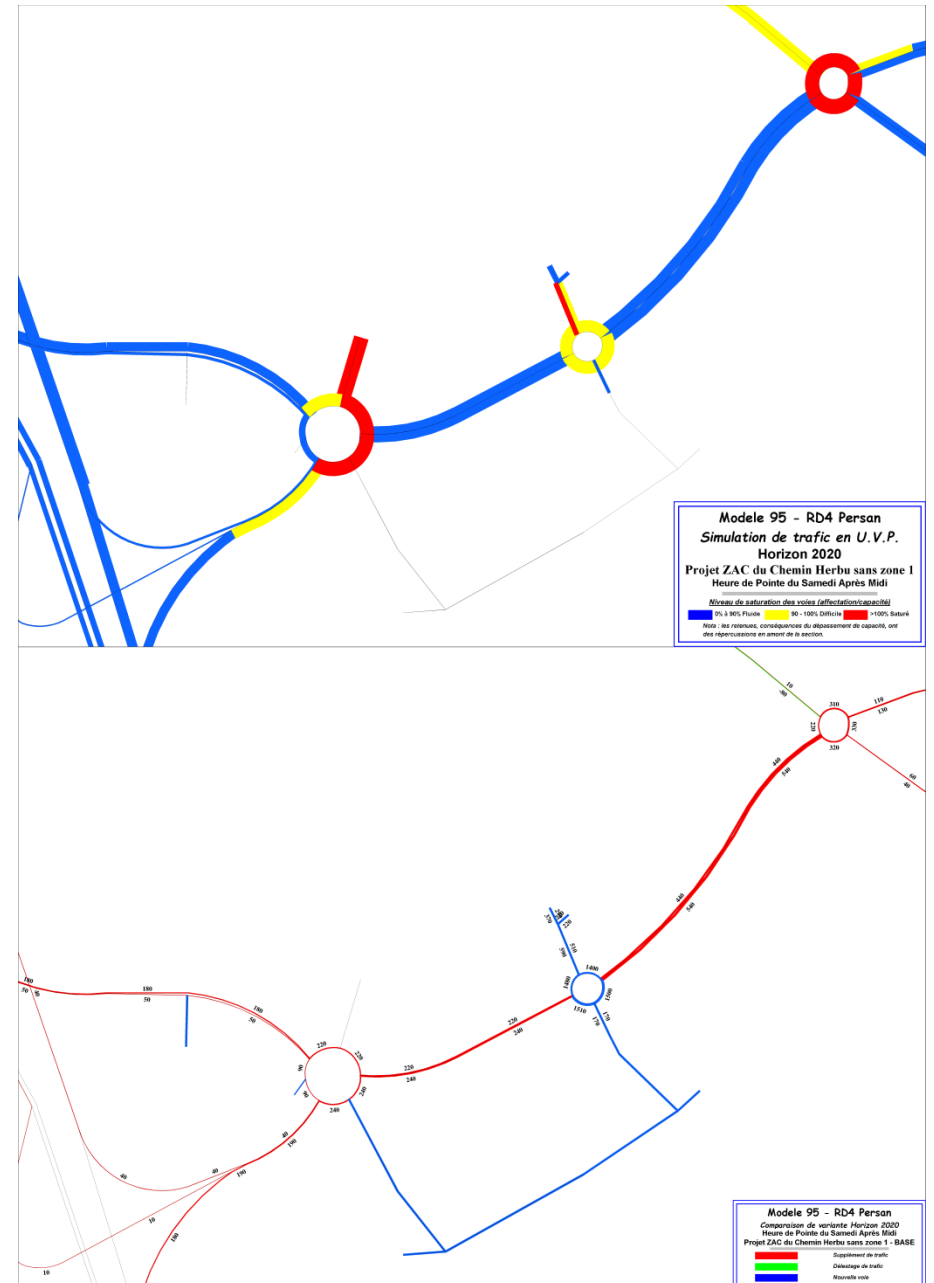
Modele 95 - RD4 Persan
Simulation de trafic en U.V.P.
Horizon 2020
Projet ZAC du Chemin Herbu sans zone 1
Heure de Pointe du Samedi Après Midi

Niveau de saturation des voies (affectation/capacité)
0% à 90% Fluide
90 - 100% Difficile
>100% Saturé

Nota : les retenues, conséquences du dépassement de capacité, ont des répercussions en amont de la section.

10
30
310
110
130
220
330
320
60
40
440
540
440
540
250
230
220
370
300
310
1400
1400
1500
1510
170
180
50
50
180
50
180
50
220
230
220
240
230
240
90
80
220
240
40
100
40
40
100
10
100
10

Modele 95 - RD4 Persan
Comparaison de variante Horizon 2020
Heure de Pointe du Samedi Après Midi
Projet ZAC du Chemin Herbu sans zone 1 - BASE
Supplément de trafic
Délestage de trafic
Nouvelle voie